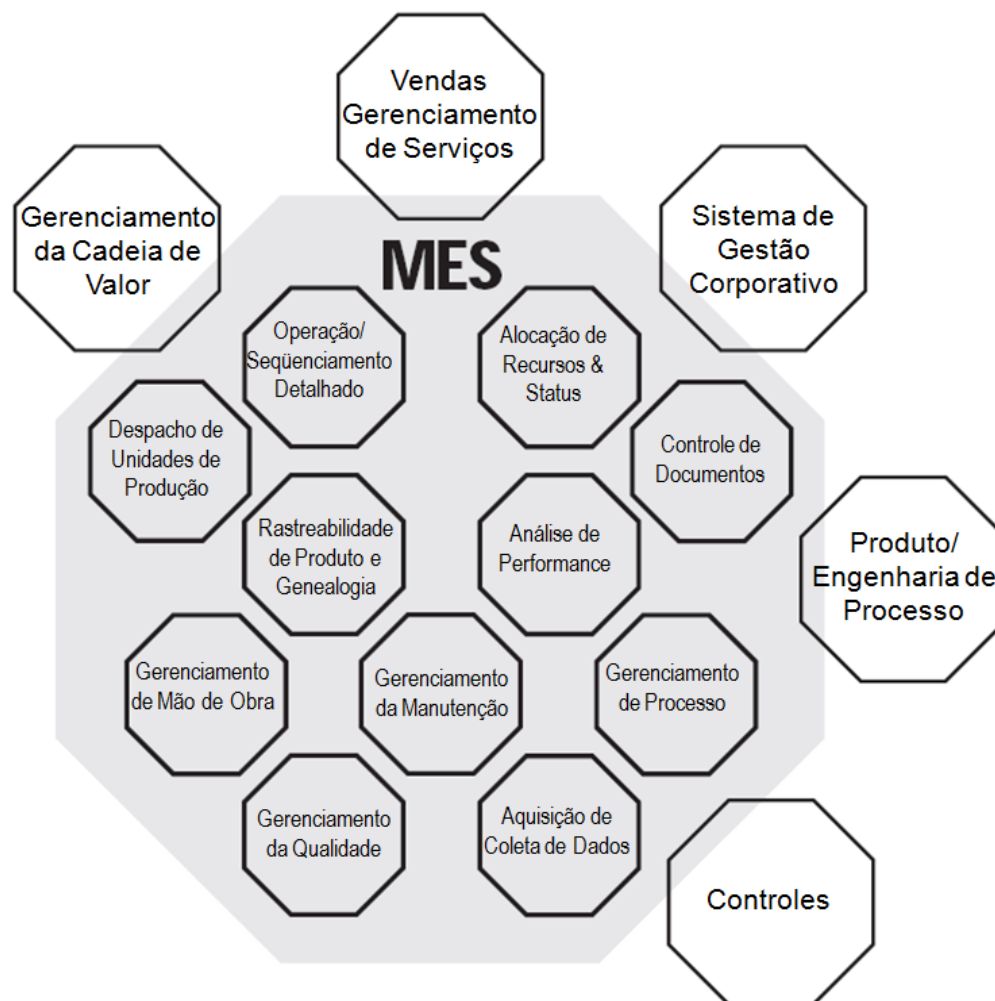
Vendas Gerenciamento de Serviços

Gerenciamento da Cadeia de Valor

Sistema de Gestão Corporativo

MES

Operação/ Seqüenciamento Detalhado

Alocação de Recursos & Status

Despacho de Unidades de Produção

Controle de Documentos

Rastreabilidade de Produto e Genealogia

Análise de Performance

Produto/ Engenharia de Processo

Gerenciamento de Mão de Obra

Gerenciamento da Manutenção

Gerenciamento de Processo

Gerenciamento da Qualidade

Aquisição de Coleta de Dados

Controles